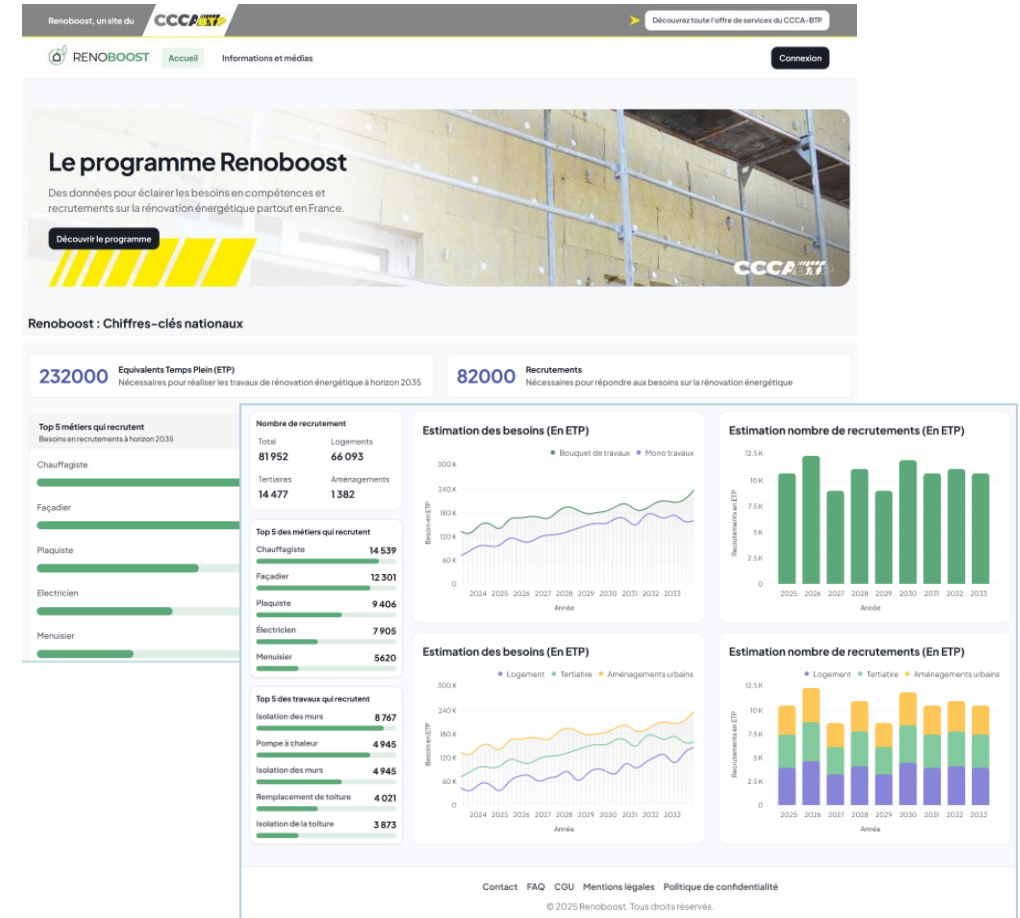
Renoboost, un site du CCCA BTP

Découvrez toute l'offre de services du CCCA-BTP

RENOBOOST Accueil Informations et médias Connexion

Le programme Renoboost

Des données pour éclairer les besoins en compétences et recrutements sur la rénovation énergétique partout en France.

Découvrir le programme

CCCA BTP

Renoboost : Chiffres-clés nationaux

232000 Equivalents Temps Plein (ETP) Nécessaires pour réaliser les travaux de rénovation énergétique à horizon 2035

82000 Recrutements Nécessaires pour répondre aux besoins sur la rénovation énergétique

Top 5 métiers qui recrutent
Besoins en recrutements à horizon 2035

Chauffagiste
Façadier
Plaquiste
Electricien
Menuisier

Nombre de recrutement

| Total | Logements |
|---|---|
| 81 952 | 66 093 |
| Tertiaires | Aménagements |
| 14 477 | 1 382 |

Top 5 des métiers qui recrutent

| Chauffagiste | 14 539 |
|---|---|
| Façadier | 12 301 |
| Plaquiste | 9 406 |
| Électricien | 7 905 |
| Menuisier | 5620 |

Top 5 des travaux qui recrutent

| Isolation des murs | 8 767 |
|---|---|
| Pompe à chaleur | 4 945 |
| Isolation des murs | 4 945 |
| Remplacement de toiture | 4 021 |
| Isolation de la toiture | 3 873 |

Estimation des besoins (En ETP)
Bouquet de travaux Mono travaux
Besoin en ETP
300 K 240 K 180 K 120 K 60 K 0
2024 2025 2026 2027 2028 2029 2030 2031 2032 2033
Année

Estimation nombre de recrutements (En ETP)
Recrutements en ETP
12.5K 10K 7.5K 5K 2.5K 0
2025 2026 2027 2028 2029 2030 2031 2032 2033
Année

Estimation des besoins (En ETP)
Logement Tertiaire Aménagements urbains
Besoin en ETP
300 K 240 K 180 K 120 K 60 K 0
2024 2025 2026 2027 2028 2029 2030 2031 2032 2033
Année

Estimation nombre de recrutements (En ETP)
Logement Tertiaire Aménagements urbains
Recrutements en ETP
12.5K 10K 7.5K 5K 2.5K 0
2025 2026 2027 2028 2029 2030 2031 2032 2033
Année

Contact FAQ CGU Mentions légales Politique de confidentialité

© 2025 Renoboost. Tous droits réservés.